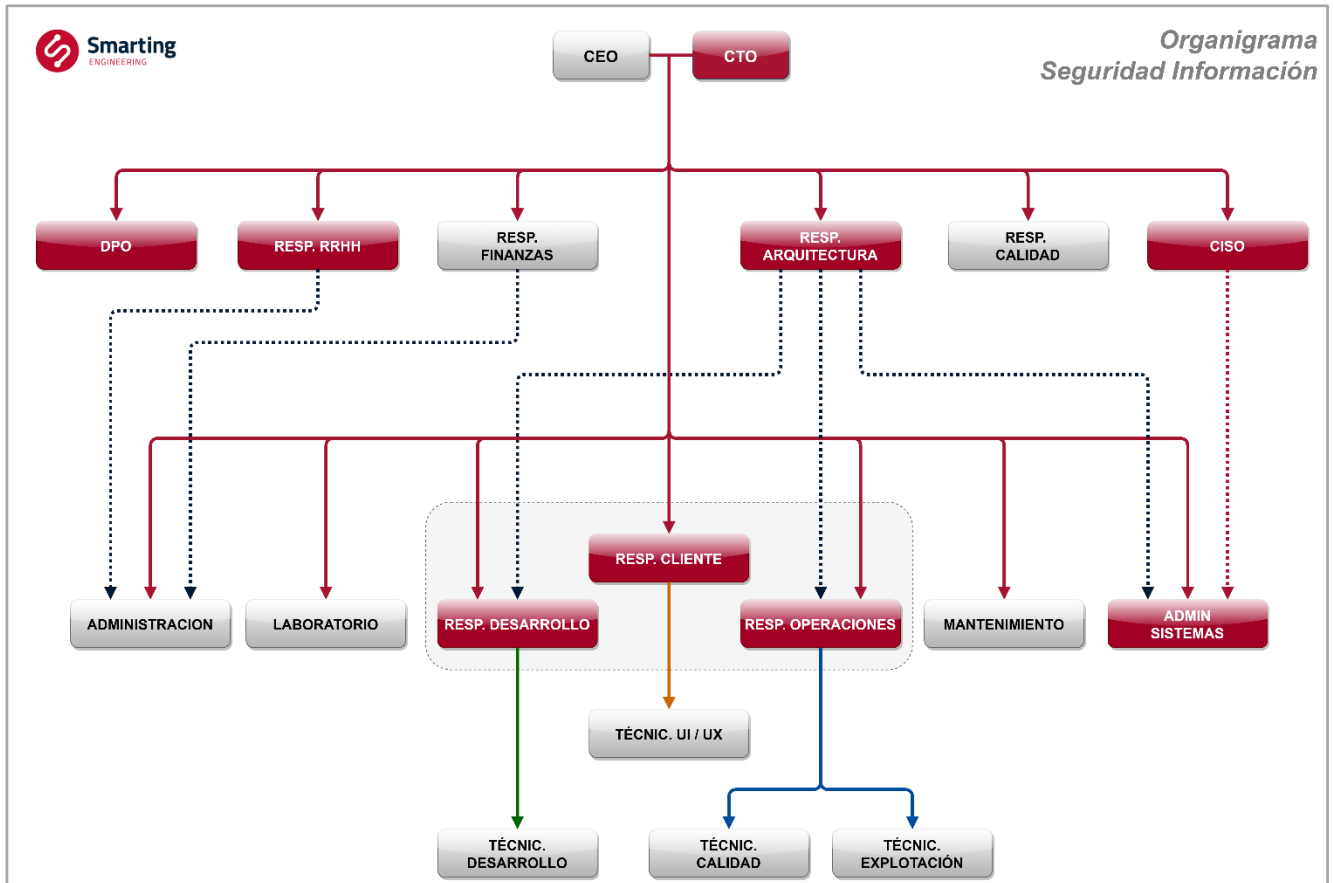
Smarting
ENGINEERING

CEO
CTO

Organigrama
Seguridad Información

DPO
RESP. RRHH
RESP. FINANZAS
RESP. ARQUITECTURA
RESP. CALIDAD
CISO

RESP. CLIENTE

ADMINISTRACION
LABORATORIO
RESP. DESARROLLO
RESP. OPERACIONES
MANTENIMIENTO
ADMIN SISTEMAS

TÉCNIC. UI / UX

TÉCNIC. DESARROLLO
TÉCNIC. CALIDAD
TÉCNIC. EXPLOTACIÓN